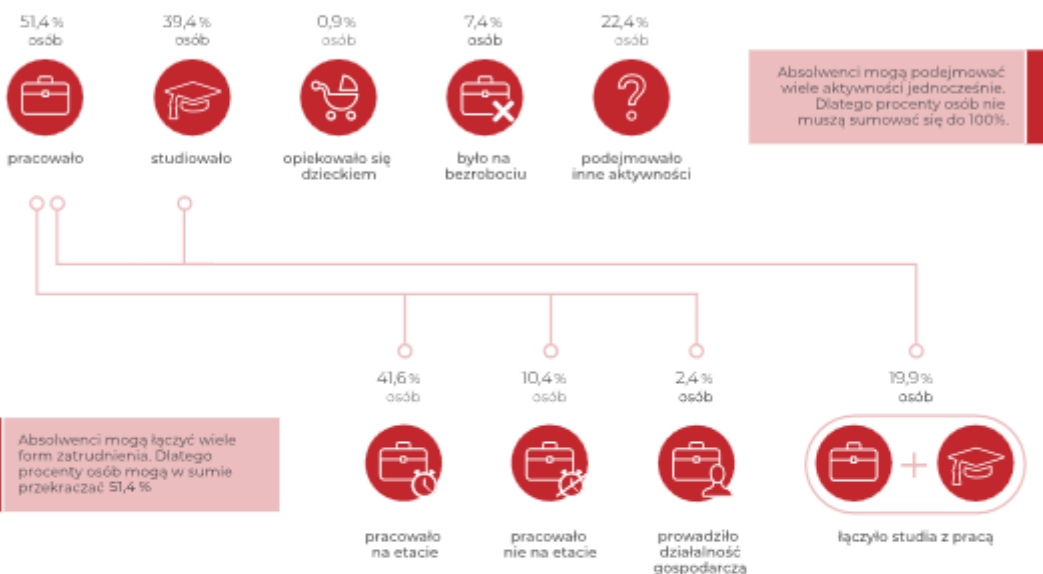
51,4 % osób

pracowało

39,4 % osób

studiowało

0,9 % osób

opiekowało się dzieckiem

7,4 % osób

było na bezrobociu

22,4 % osób

podejmowało inne aktywności

Absolwenci mogą podejmować wiele aktywności jednocześnie. Dlatego procenty osób nie muszą sumować się do 100%.

41,6 % osób

pracowało na etacie

10,4 % osób

pracowało nie na etacie

2,4 % osób

prowadziło działalność gospodarczą

19,9 % osób

łączyło studia z pracą

Absolwenci mogą łączyć wiele form zatrudnienia. Dlatego procenty osób mogą w sumie przekraczać 51,4 %